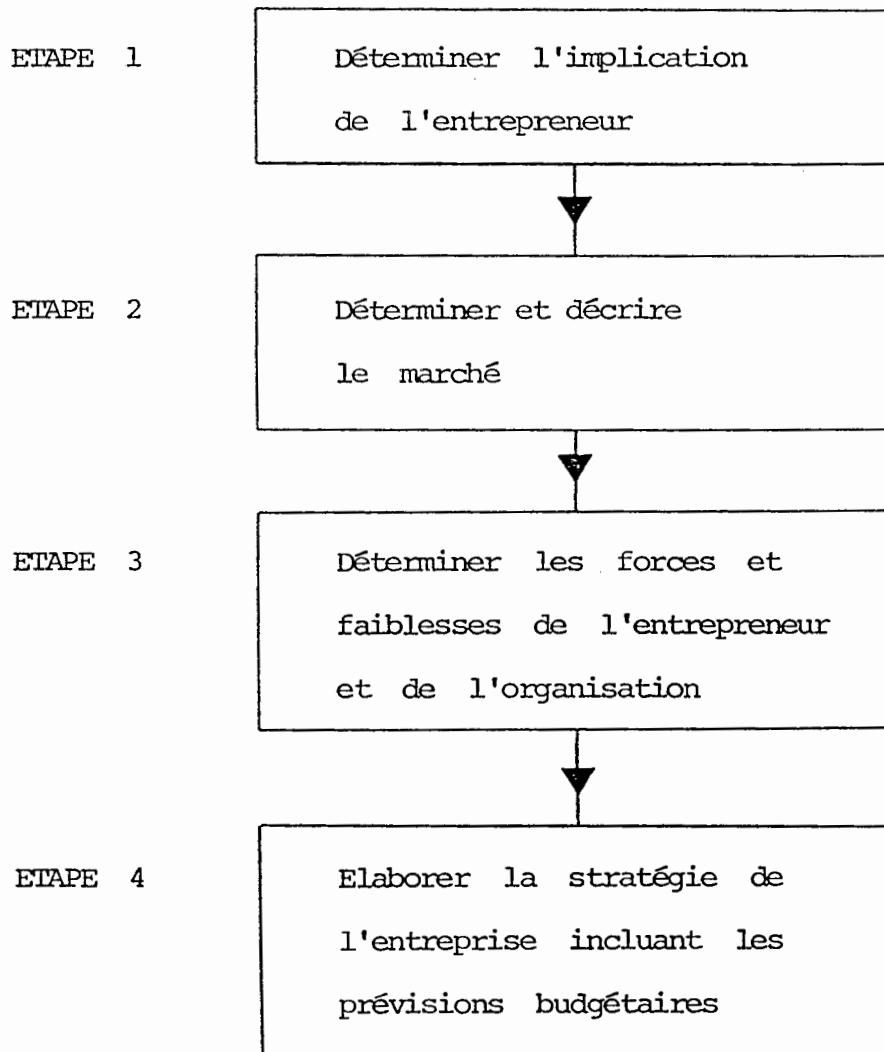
ETAPE 1

Déterminer l'implication de l'entrepreneur

ETAPE 2

Déterminer et décrire le marché

ETAPE 3

Déterminer les forces et faiblesses de l'entrepreneur et de l'organisation

ETAPE 4

Elaborer la stratégie de l'entreprise incluant les prévisions budgétaires